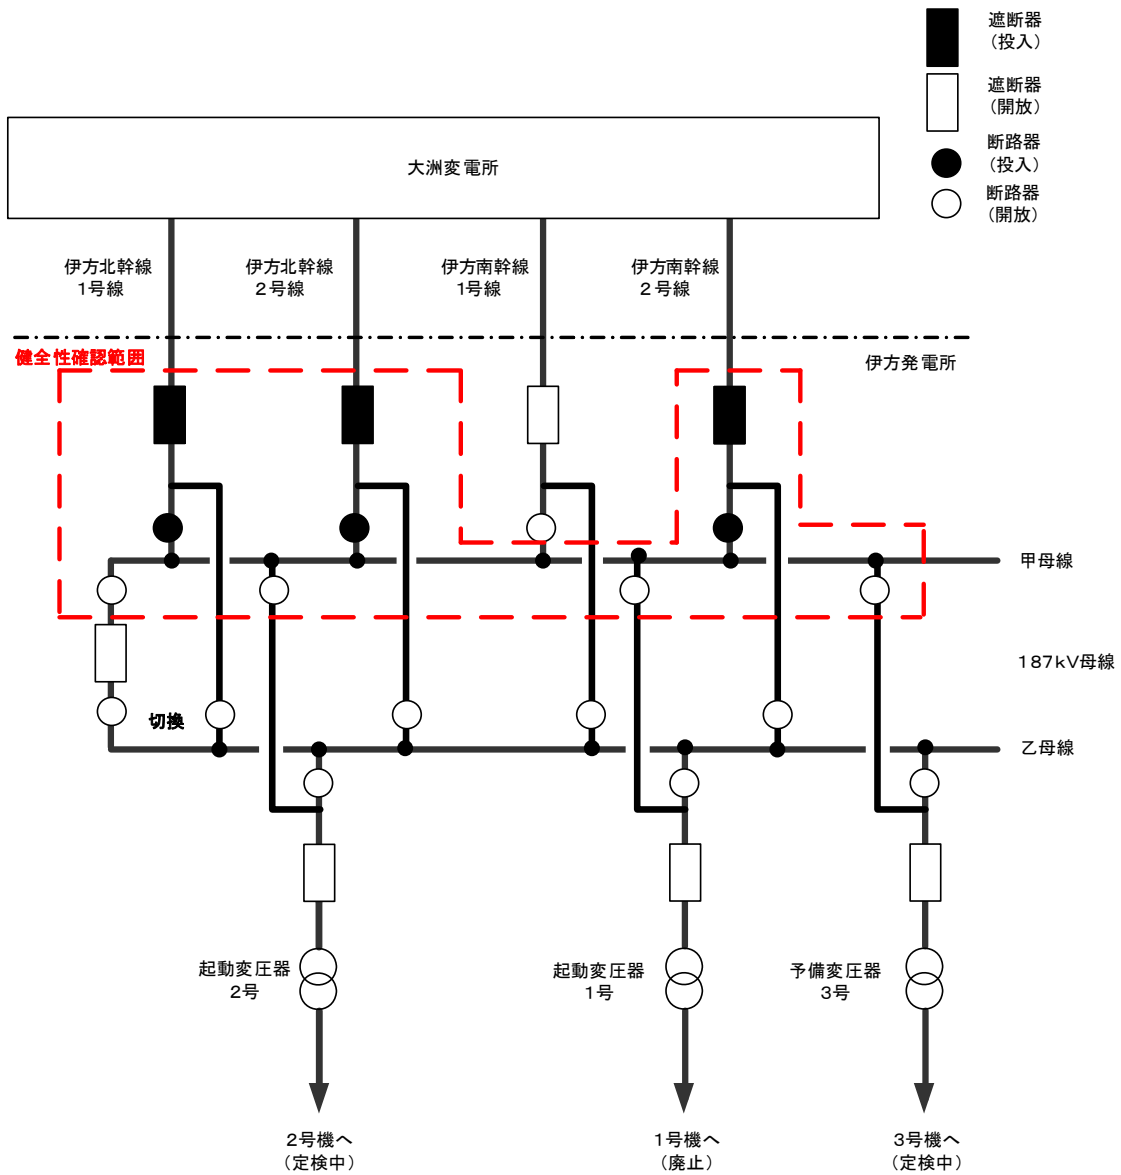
遮断器
（投入）
遮断器
（開放）
断路器
（投入）
断路器
（開放）

大洲変電所

伊方北幹線
1号線

伊方北幹線
2号線

伊方南幹線
1号線

伊方南幹線
2号線

健全性確認範囲

伊方発電所

甲母線

187kV母線

切換

乙母線

起動変圧器
2号

起動変圧器
1号

予備変圧器
3号

2号機へ
（定検中）

1号機へ
（廃止）

3号機へ
（定検中）